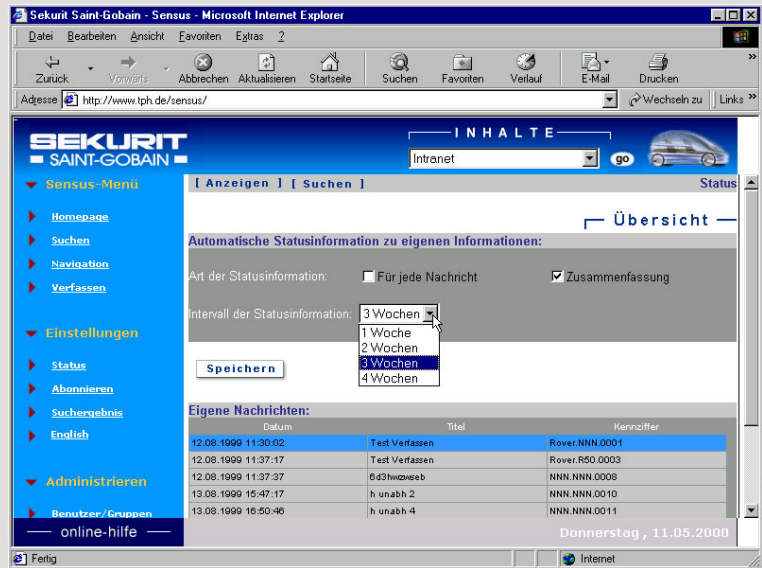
Sekurit Saint-Gobain - Sensus - Microsoft Internet Explorer

Datei Bearbeiten Ansicht Favoriten Extras ?

Zurück Vorwärts Abbrechen Aktualisieren Startseite Suchen Favoriten Verlauf E-Mail Drucken

Adresse http://www.tph.de/sensus/ Wechseln zu Links

SEKURIT SAINT-GOBAIN

INHALTE

Intranet go

Sensus-Menü

Homepage
Suchen
Navigation
Verfassen

Einstellungen

Status
Abonnieren
Suchergebnis
English

Administrieren

Benutzer/Gruppen

online-hilfe

[ Anzeigen ] [ Suchen ] Status

Übersicht

Automatische Statusinformation zu eigenen Informationen:

Art der Statusinformation: Für jede Nachricht Zusammenfassung

Intervall der Statusinformation: 3 Wochen

1 Woche
2 Wochen
3 Wochen
4 Wochen

Speichern

Eigene Nachrichten:

| Datum | Titel | Kennziffer |
|---|---|---|
| 12.08.1999 11:30:02 | Test Verfassen | Rover.NNN.0001 |
| 12.08.1999 11:37:17 | Test Verfassen | Rover.R50.0003 |
| 12.08.1999 11:37:37 | 6d3hwzwseb | NNN.NNN.0008 |
| 13.08.1999 15:47:17 | h unabh 2 | NNN.NNN.0010 |
| 13.08.1999 16:50:46 | h unabh 4 | NNN.NNN.0011 |

Donnerstag , 11.05.2000

Fertig Internet